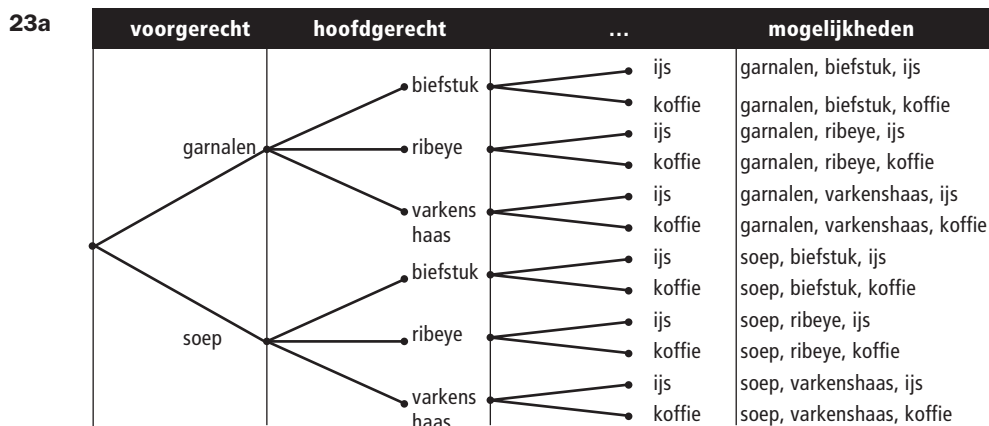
23a

| voorgerecht | hoofdgerecht | ... | mogelijkheden |
|---|---|---|---|
| garnalen | biefstuk | ijs | garnalen, biefstuk, ijs |
| | | koffie | garnalen, biefstuk, koffie |
| | ribeye | ijs | garnalen, ribeye, ijs |
| | | koffie | garnalen, ribeye, koffie |
| | varkens haas | ijs | garnalen, varkenshaas, ijs |
| | | koffie | garnalen, varkenshaas, koffie |
| soep | biefstuk | ijs | soep, biefstuk, ijs |
| | | koffie | soep, biefstuk, koffie |
| | ribeye | ijs | soep, ribeye, ijs |
| | | koffie | soep, ribeye, koffie |
| | varkens haas | ijs | soep, varkenshaas, ijs |
| | | koffie | soep, varkenshaas, koffie |